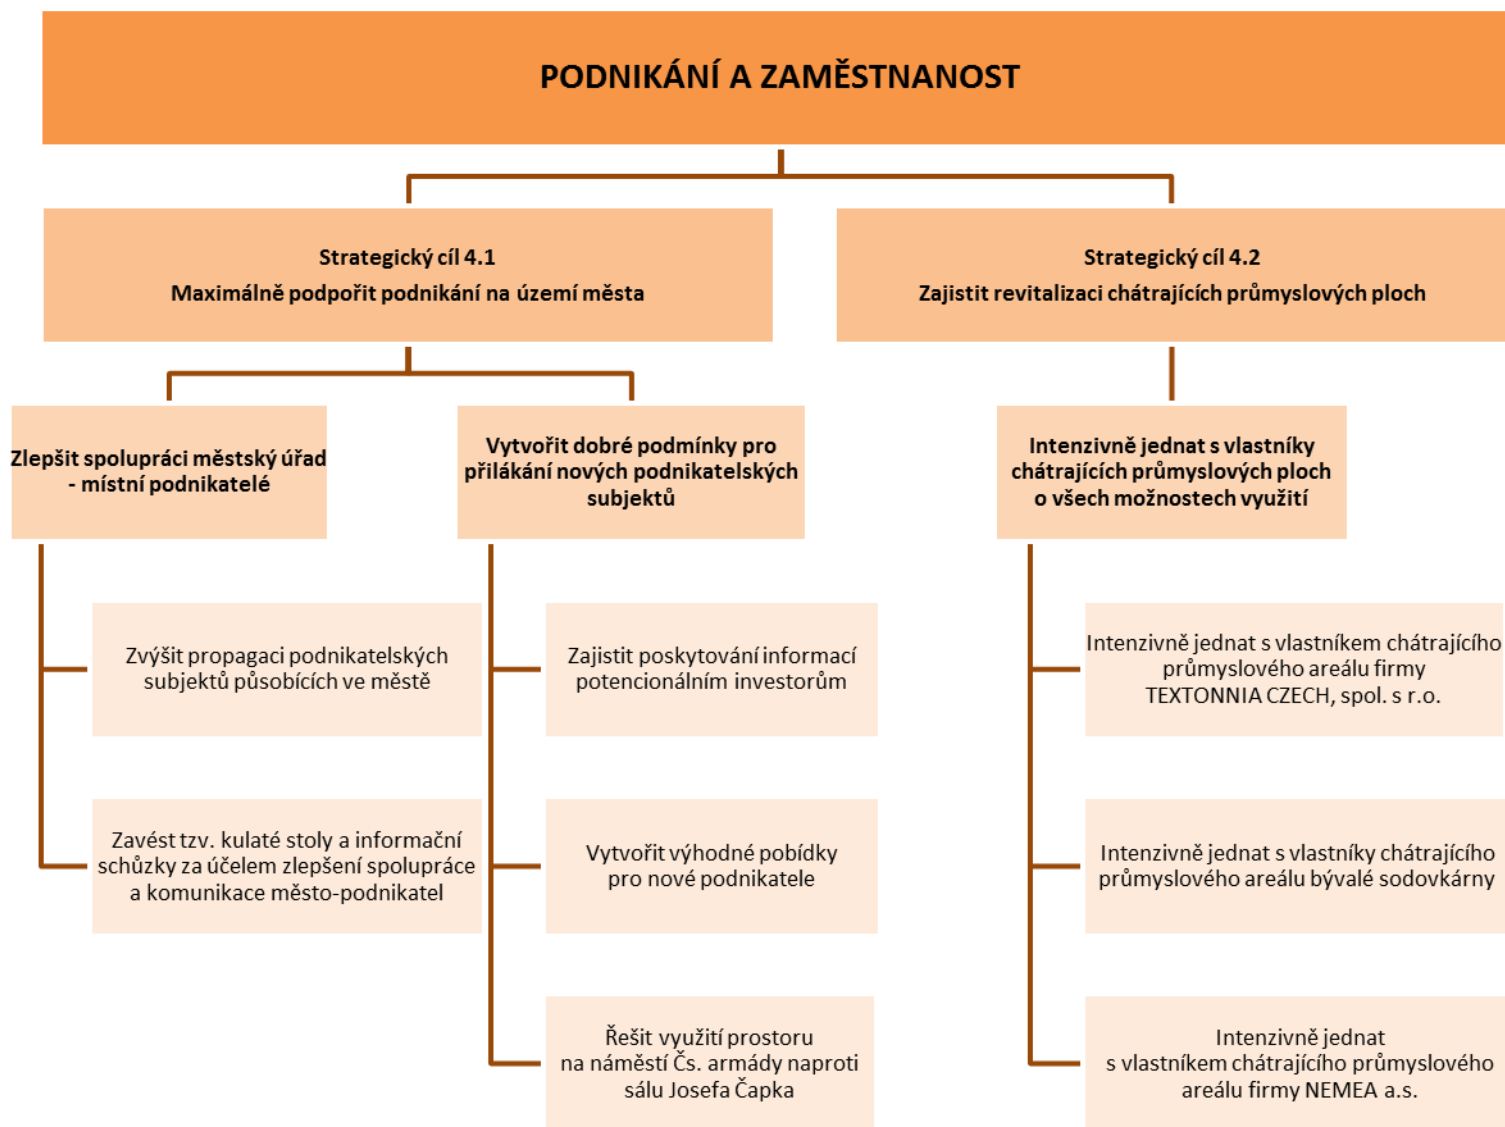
PODNIKÁNÍ A ZAMĚSTNANOST

Strategický cíl 4.1
Maximálně podpořit podnikání na území města

Strategický cíl 4.2
Zajistit revitalizaci chátrajících průmyslových ploch

Zlepšit spolupráci městský úřad - místní podnikatelé

Vytvořit dobré podmínky pro přilákání nových podnikatelských subjektů

Intenzivně jednat s vlastníky chátrajících průmyslových ploch o všech možnostech využití

Zvýšit propagaci podnikatelských subjektů působících ve městě

Zavést tzv. kulaté stoly a informační schůzky za účelem zlepšení spolupráce a komunikace město-podnikatel

Zajistit poskytování informací potencionálním investorům

Vytvořit výhodné pobídky pro nové podnikatele

Řešit využití prostoru na náměstí Čs. armády naproti sálu Josefa Čapka

Intenzivně jednat s vlastníkem chátrajícího průmyslového areálu firmy TEXTONNIA CZECH, spol. s r.o.

Intenzivně jednat s vlastníky chátrajícího průmyslového areálu bývalé sodovkárny

Intenzivně jednat s vlastníkem chátrajícího průmyslového areálu firmy NEMEA a.s.